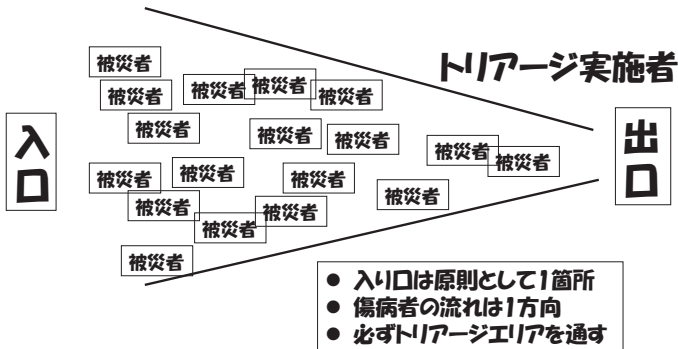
トリアージ実施者

入口

被災者
被災者
被災者
被災者
被災者
被災者
被災者
被災者
被災者
被災者
被災者
被災者
被災者
被災者
被災者
被災者
被災者
被災者

出口

● 入り口は原則として1箇所
● 傷病者の流れは1方向
● 必ずトリアージエリアを通す